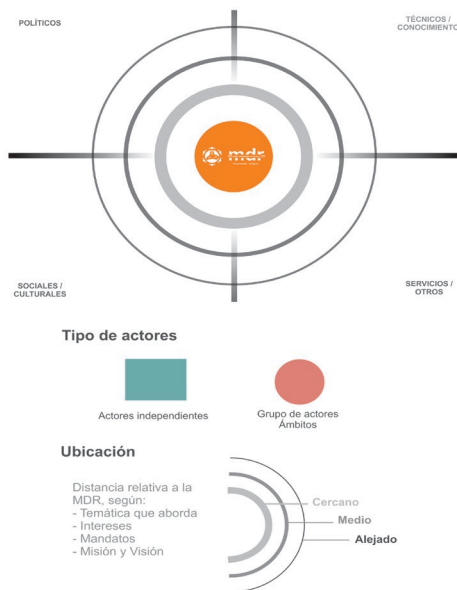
POLÍTICOS

TÉCNICOS / CONOCIMIENTO

mdr

SOCIALES / CULTURALES

SERVICIOS / OTROS

Tipo de actores

Actores independientes

Grupo de actores Ámbitos

Ubicación

Distancia relativa a la MDR, según:
- Temática que aborda
- Intereses
- Mandatos
- Misión y Visión

Cercano

Medio

Alejado